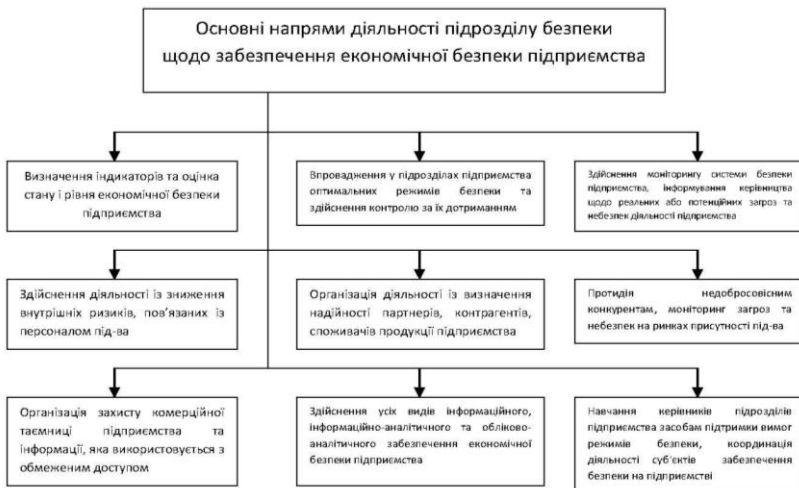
Основні напрями діяльності підрозділу безпеки щодо забезпечення економічної безпеки підприємства

Визначення індикаторів та оцінка стану і рівня економічної безпеки підприємства

Впровадження у підрозділах підприємства оптимальних режимів безпеки та здійснення контролю за їх дотриманням

Здійснення моніторингу системи безпеки підприємства, інформування керівництва щодо реальних або потенційних загроз та небезпек діяльності підприємства

Здійснення діяльності із зниження внутрішніх ризиків, пов'язаних із персоналом під-ва

Організація діяльності із визначення надійності партнерів, контрагентів, споживачів продукції підприємства

Протидія недобросовісним конкурентам, моніторинг загроз та небезпек на ринках присутності під-ва

Організація захисту комерційної таємниці підприємства та інформації, яка використовується з обмеженим доступом

Здійснення усіх видів інформаційного, інформаційно-аналітичного та облікового-аналітичного забезпечення економічної безпеки підприємства

Навчання керівників підрозділів підприємства засобам підтримки вимог режимів безпеки, координація діяльності суб'єктів забезпечення безпеки на підприємстві